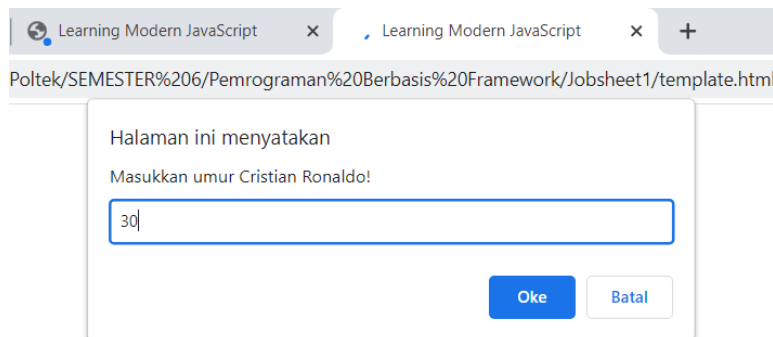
Learning Modern JavaScript ×

Learning Modern JavaScript ×

+

Poltek/SEMESTER%206/Pemrograman%20Berbasis%20Framework/Jobsheet1/template.html

Halaman ini menyatakan

Masukkan umur Cristian Ronaldo!

30

Oke

Batal